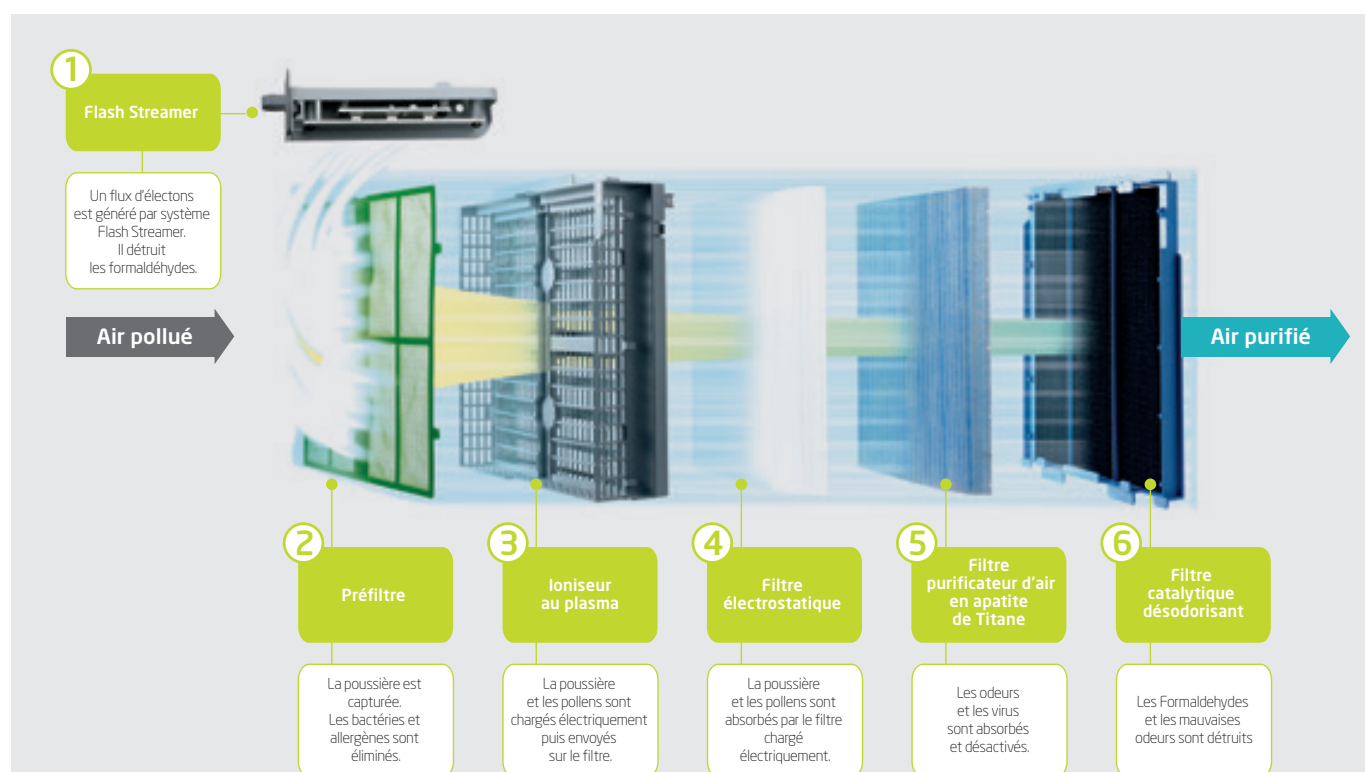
1
Flash Streamer

Un flux d'électons est généré par système Flash Streamer. Il détruit les formaldéhydes.

Air pollué

Air purifié

2
Préfiltre

La poussière est capturée. Les bactéries et allergènes sont éliminés.

3
Ioniseur au plasma

La poussière et les pollens sont chargés électriquement puis envoyés sur le filtre.

4
Filtre électrostatique

La poussière et les pollens sont absorbés par le filtre chargé électriquement.

5
Filtre purificateur d'air en apatite de Titane

Les odeurs et les virus sont absorbés et désactivés.

6
Filtre catalytique désodorisant

Les Formaldehydes et les mauvaises odeurs sont détruits